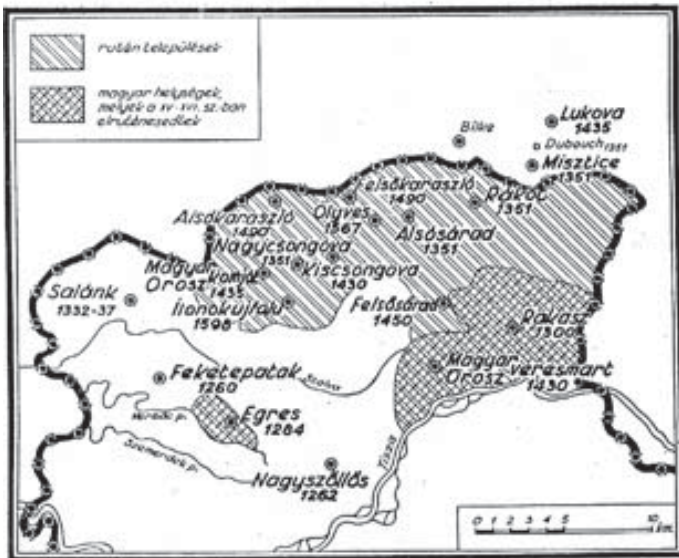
ruszin települések

magyar helységek, melyek a XV–XVI. sz.-ban elruténesedtek

Bilke
Lukova
1435
Dubouch 1351
Misztice
1351
Felsőkaraszló
1490
Dávóc
1351
Olyves
1567
Alsókaraszló
1490
Alsóárad
1351
Nagycsongova
1351
Magyar Orosz
Komját
1435
Kiscsongova
1430
Salánk
1332–37
Ilonokújfalu
1598
Felsőárad
1450
Dávász
1500
Feketepatak
1260
Borzsa
Magyar Orosz
Veresmart
1430
Egres
1264
Mocsár p.
Szernye p.
Tisza
Nagyszőllős
1262
0 1 2 3 4 5 10 km